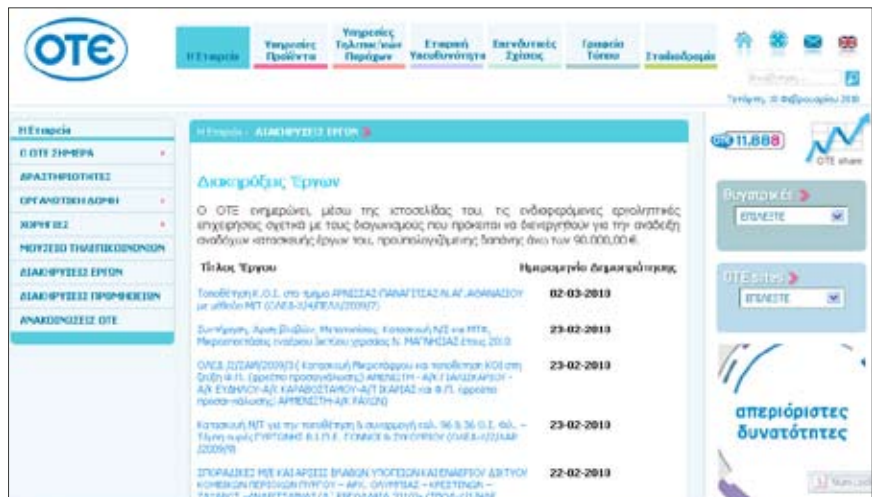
OTE

Η Εταιρεία | Υπηρεσίες Προϊόντα | Υπηρεσίες Τηλεπικ/νιών Παρόχων | Εταιρική Υπευθυνότητα | Επενδυτικές Σχέσεις | Γραφείο Τύπου | Σταδιοδρομία

Αναζήτηση

Τετάρτη, 10 Φεβρουαρίου 2010

Η Εταιρεία
Ο ΟΤΕ ΣΗΜΕΡΑ
ΔΡΑΣΤΗΡΙΟΤΗΤΕΣ
ΟΡΓΑΝΩΤΙΚΗ ΔΟΜΗ
ΧΟΡΗΓΙΕΣ
ΜΟΥΣΕΙΟ ΤΗΛΕΠΙΚΟΙΝΩΝΙΩΝ
ΔΙΑΚΗΡΥΞΕΙΣ ΕΡΓΩΝ
ΔΙΑΚΗΡΥΞΕΙΣ ΠΡΟΜΗΘΕΙΩΝ
ΑΝΑΚΟΙΝΩΣΕΙΣ ΟΤΕ

Η Εταιρεία › ΔΙΑΚΗΡΥΞΕΙΣ ΕΡΓΩΝ

Διακηρύξεις Έργων

Ο ΟΤΕ ενημερώνει, μέσω της ιστοσελίδας του, τις ενδιαφερόμενες εργοληπτικές επιχειρήσεις σχετικά με τους διαγωνισμούς που πρόκειται να διενεργηθούν για την ανάθεση αναδόχων κατασκευής έργων του, προϋπολογιζόμενης δαπάνης άνω των 90.000,00 €.

| Τίτλος Έργου | Ημερομηνία Δημοσιοποίησης |
|---|---|
| Τοποθέτηση Κ.Ο.Σ. στο τμήμα ΑΡΝΙΣΣΑΣ-ΠΑΝΑΓΙΤΣΑΣ Ν. ΑΓ.ΑΘΑΝΑΣΙΟΥ με ιδίκτυο ΜΕΤ (ΟΛΕΒ-3/ΑΠΕΛ/2009/7) | 02-03-2010 |
| Συντήρηση, Αρσεις Βλαβών, Μετατοπίσεις, Κατασκευή Ν/Ξ και ΜΤΚ, Μικροεπεκτάσεις ενσύρματου δικτύου γραφείου Ν. ΜΑΓΝΗΣΙΑΣ έτους 2010 | 23-02-2010 |
| ΟΛΕΣ 2/ΣΑΡ/2009/3 ( Κατασκευή Μικροτάφρου και τοποθέτηση ΚΟΙ στη ζεύξη Φ.Π. (χρειστο προσανάλωσης) ΑΡΠΕΝΙΣΤΗ - Α/Κ ΓΑΛΙΞΑΡΑΙΟΥ - Α/Κ ΕΥΒΟΙΛΟΥ-Α/Κ ΚΑΡΑΒΟΣΤΑΜΟΥ-Α/Τ ΙΚΑΡΙΑΣ και Φ.Π. (χρειστο προσαν-νάλωσης) ΑΡΠΕΝΙΣΤΗ-Α/Κ ΡΑΧΩΝ) | 23-02-2010 |
| Κατασκευή Ν/Τ για την τοποθέτηση & συναρμογή καλ. 96 & 36 Ο.Σ. Φ/Δ. – Τήνος οριο ΓΥΡΤΩΝΗΣ Β.Ι.Π.Ε. ΓΟΝΝΟΙ & ΣΥΚΟΥΡΙΟΥ (ΟΛΕΘ-1/2/ΛΑΡ 2009/9) | 23-02-2010 |
| ΣΠΟΡΑΔΙΚΕΣ Μ/Ε ΚΑΙ ΑΡΣΕΙΣ ΒΛΑΒΩΝ ΥΠΟΓΕΙΟΥ ΚΑΙ ΕΝΑΕΡΙΟΥ ΔΙΚΤΥΟΥ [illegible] | 22-02-2010 |

11.888

OTE share

Βυσματικές ›
ΕΠΙΛΕΞΤΕ

OTE sites ›
ΕΠΙΛΕΞΤΕ

απεριόριστες δυνατότητες